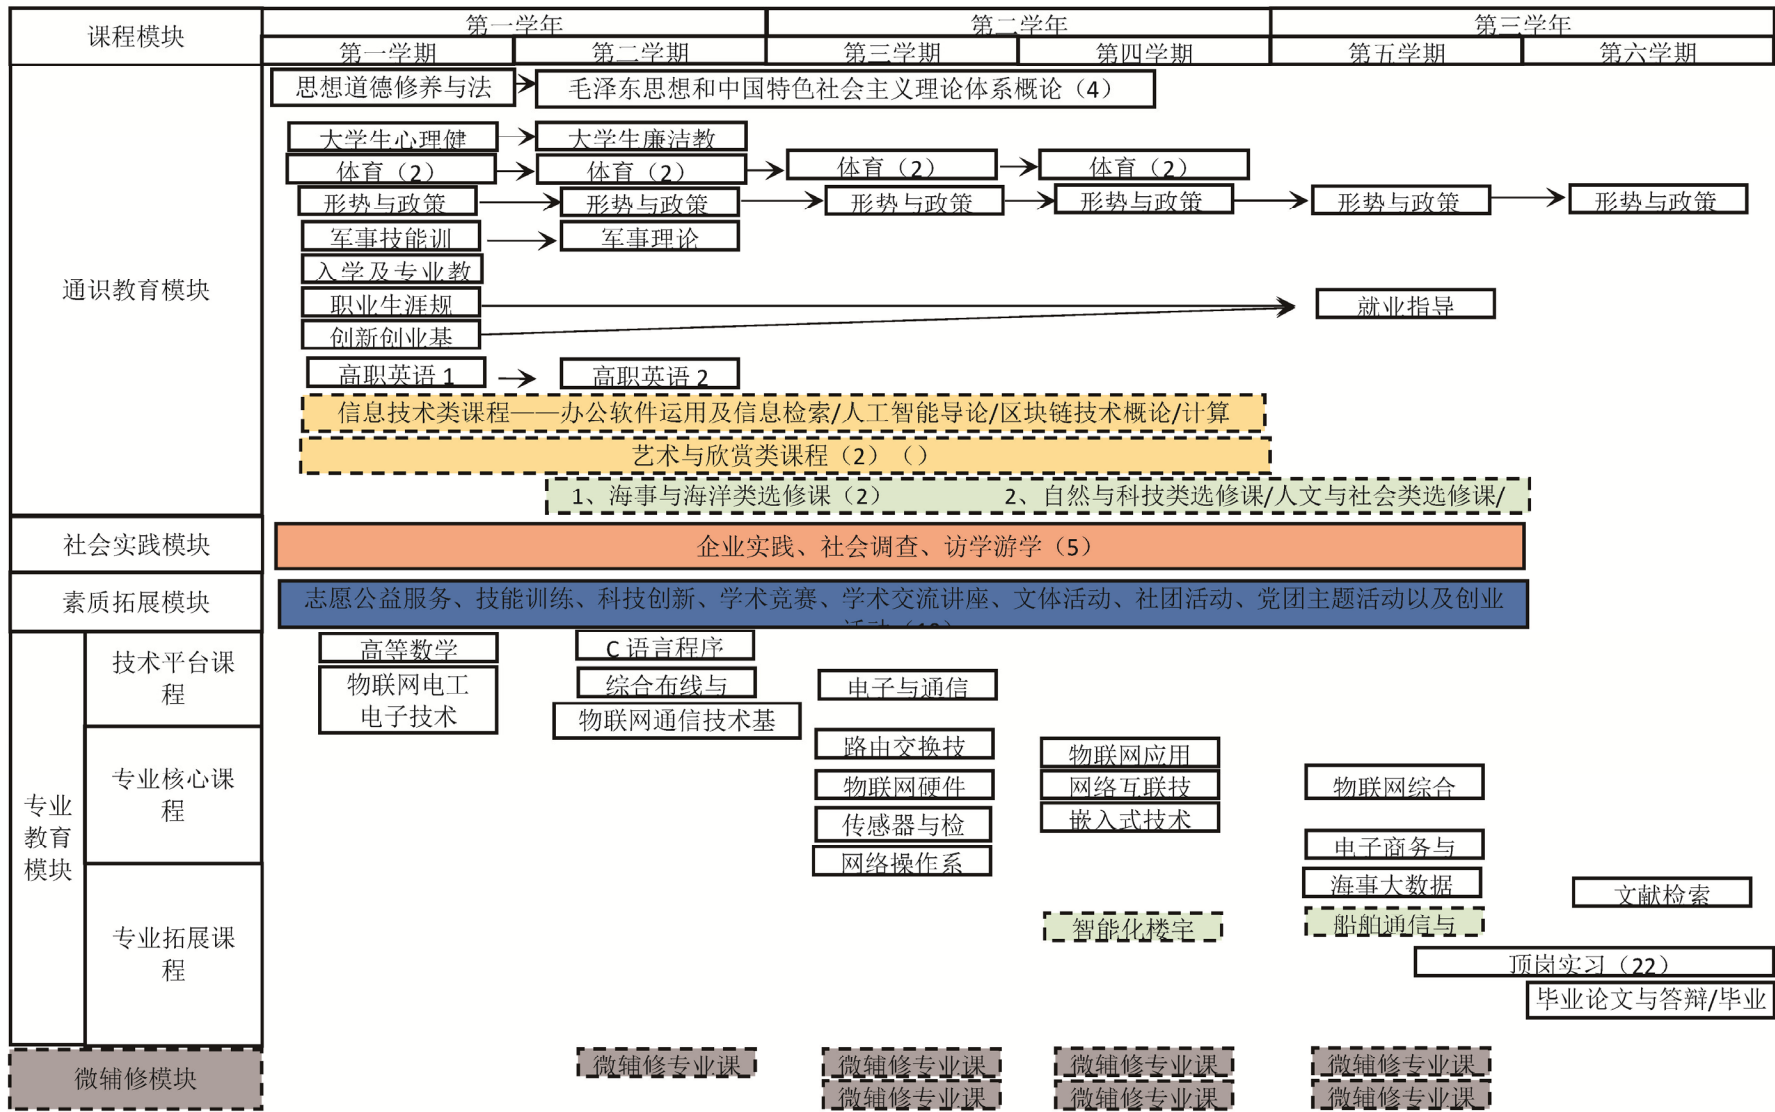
| 课程模块 | 第一学年 | | 第二学年 | | 第三学年 | |
|---|---|---|---|---|---|---|
| | 第一学期 | 第二学期 | 第三学期 | 第四学期 | 第五学期 | 第六学期 |

通识教育模块

思想道德修养与法
毛泽东思想和中国特色社会主义理论体系概论（4）
大学生心理健
大学生廉洁教
体育（2）
体育（2）
体育（2）
体育（2）
形势与政策
形势与政策
形势与政策
形势与政策
形势与政策
形势与政策
军事技能训
军事理论
入学及专业教
职业生涯规
创新创业基
就业指导
高职英语 1
高职英语 2
信息技术类课程——办公软件运用及信息检索/人工智能导论/区块链技术概论/计算
艺术与欣赏类课程（2）（）
1、海事与海洋类选修课（2）
2、自然与科技类选修课/人文与社会类选修课/

社会实践模块
企业实践、社会调查、访学游学（5）

素质拓展模块
志愿公益服务、技能训练、科技创新、学术竞赛、学术交流讲座、文体活动、社团活动、党团主题活动以及创业 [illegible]

专业教育模块

技术平台课程
高等数学
物联网电工电子技术
C 语言程序
综合布线与
物联网通信技术基
电子与通信

专业核心课程
路由交换技
物联网硬件
传感器与检
网络操作系
物联网应用
网络互联技
嵌入式技术
物联网综合

专业拓展课程
电子商务与
海事大数据
文献检索
智能化楼宇
船舶通信与
顶岗实习（22）
毕业论文与答辩/毕业

微辅修模块
微辅修专业课
微辅修专业课
微辅修专业课
微辅修专业课
微辅修专业课
微辅修专业课
微辅修专业课